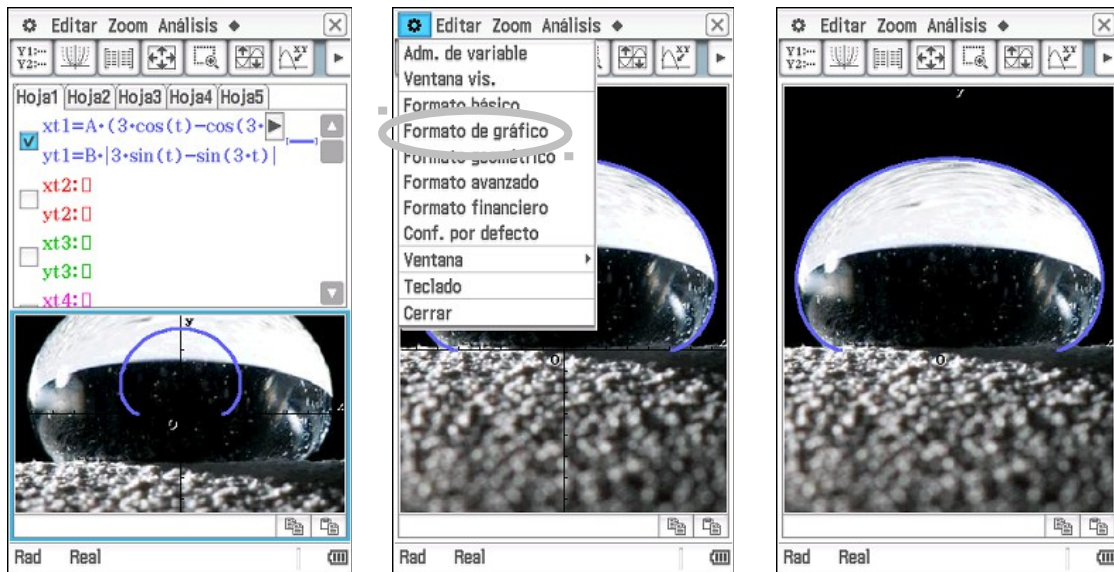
Editar Zoom Análisis

Y1: Y2:

Hoja1 Hoja2 Hoja3 Hoja4 Hoja5

xt1=A·(3·cos(t)−cos(3·

yt1=B·|3·sin(t)−sin(3·t)|

xt2:

yt2:

xt3:

yt3:

xt4:

y

O

Rad Real

Editar Zoom Análisis

Adm. de variable
Ventana vis.
Formato básico
Formato de gráfico
Formato geométrico
Formato avanzado
Formato financiero
Conf. por defecto
Ventana
Teclado
Cerrar

O

Rad Real

Editar Zoom Análisis

Y1: Y2:

y

O

Rad Real